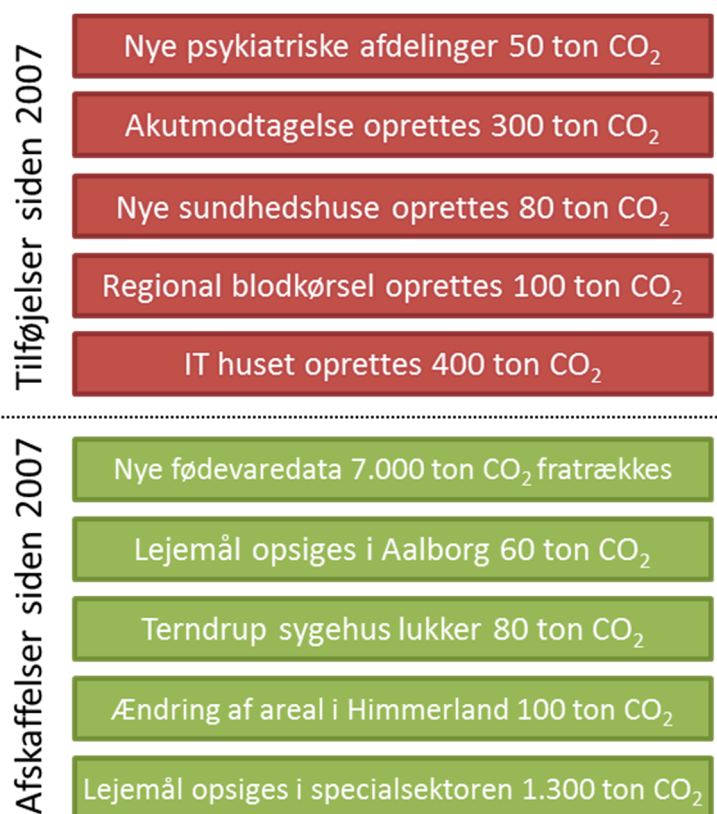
Tilføjelser siden 2007

Nye psykiatriske afdelinger 50 ton $CO_2$

Akutmodtagelse oprettes 300 ton $CO_2$

Nye sundhedshuse oprettes 80 ton $CO_2$

Regional blodkørsel oprettes 100 ton $CO_2$

IT huset oprettes 400 ton $CO_2$

Afskaffelser siden 2007

Nye fødevaredata 7.000 ton $CO_2$ fratrækkes

Lejemål opsiges i Aalborg 60 ton $CO_2$

Terndrup sygehus lukker 80 ton $CO_2$

Ændring af areal i Himmerland 100 ton $CO_2$

Lejemål opsiges i specialsektoren 1.300 ton $CO_2$